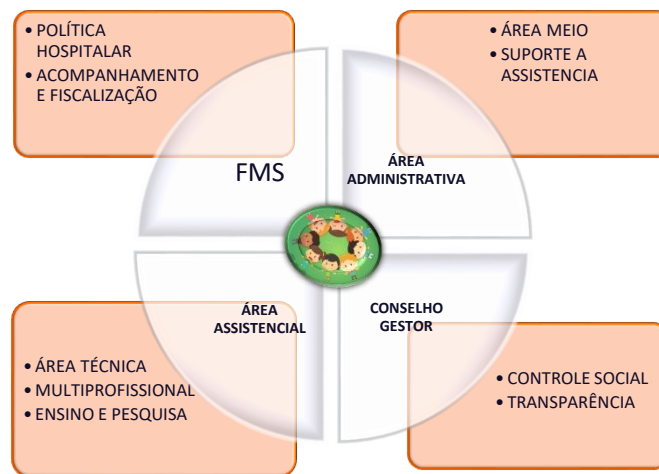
• POLÍTICA HOSPITALAR
• ACOMPANHAMENTO E FISCALIZAÇÃO

• ÁREA MEIO
• SUPORTE A ASSISTENCIA

FMS

ÁREA ADMINISTRATIVA

ÁREA ASSISTENCIAL

CONSELHO GESTOR

• ÁREA TÉCNICA
• MULTIPROFISSIONAL
• ENSINO E PESQUISA

• CONTROLE SOCIAL
• TRANSPARÊNCIA